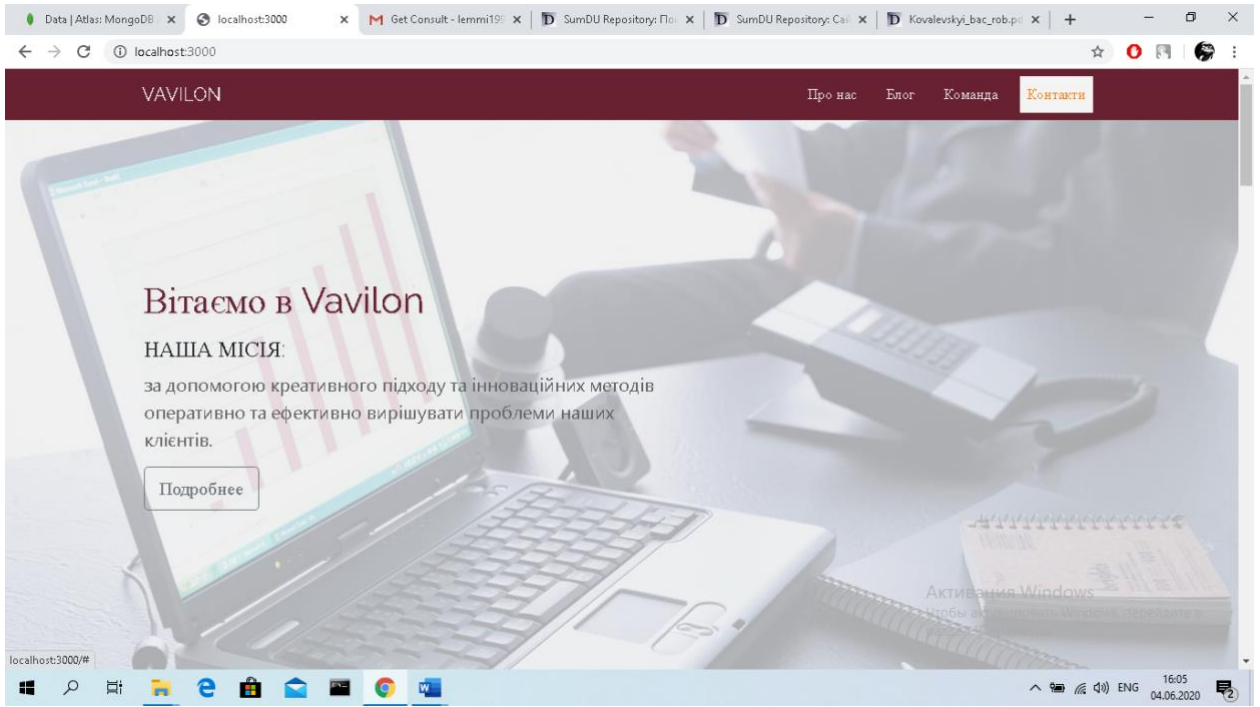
Data | Atlas: MongoDB | localhost:3000 | Get Consult - lemmi19 | SumDU Repository: По | SumDU Repository: Са | Kovalevskyi_bac_rob.p

localhost:3000

VAVILON

Про нас Блог Команда Контакти

Вітаємо в Vavilon

НАША МІСІЯ:

за допомогою креативного підходу та інноваційних методів оперативно та ефективно вирішувати проблеми наших клієнтів.

Подробнее

Активация Windows
Чтобы активировать Windows, перейдите в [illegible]

localhost:3000/#

ENG 16:05 04.06.2020